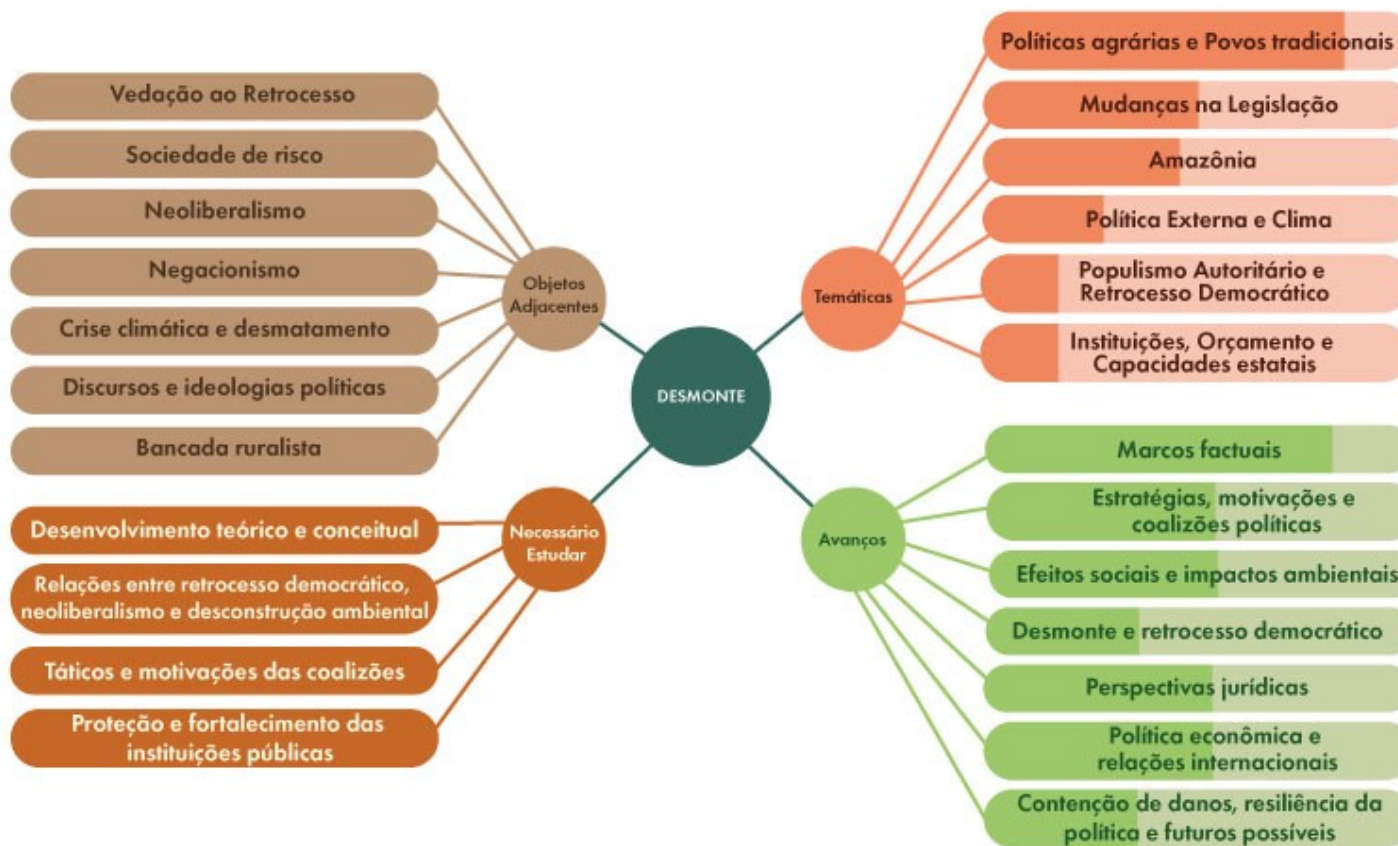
Vedação ao Retrocesso

Sociedade de risco

Neoliberalismo

Negacionismo

Crise climática e desmatamento

Discursos e ideologias políticas

Bancada ruralista

Objetos Adjacentes

DESMONTE

Temáticas

Políticas agrárias e Povos tradicionais

Mudanças na Legislação

Amazônia

Política Externa e Clima

Populismo Autoritário e Retrocesso Democrático

Instituições, Orçamento e Capacidades estatais

Necessário Estudar

Desenvolvimento teórico e conceitual

Relações entre retrocesso democrático, neoliberalismo e desconstrução ambiental

Táticos e motivações das coalizões

Proteção e fortalecimento das instituições públicas

Avanços

Marcos factuais

Estratégias, motivações e coalizões políticas

Efeitos sociais e impactos ambientais

Desmonte e retrocesso democrático

Perspectivas jurídicas

Política econômica e relações internacionais

Contenção de danos, resiliência da política e futuros possíveis